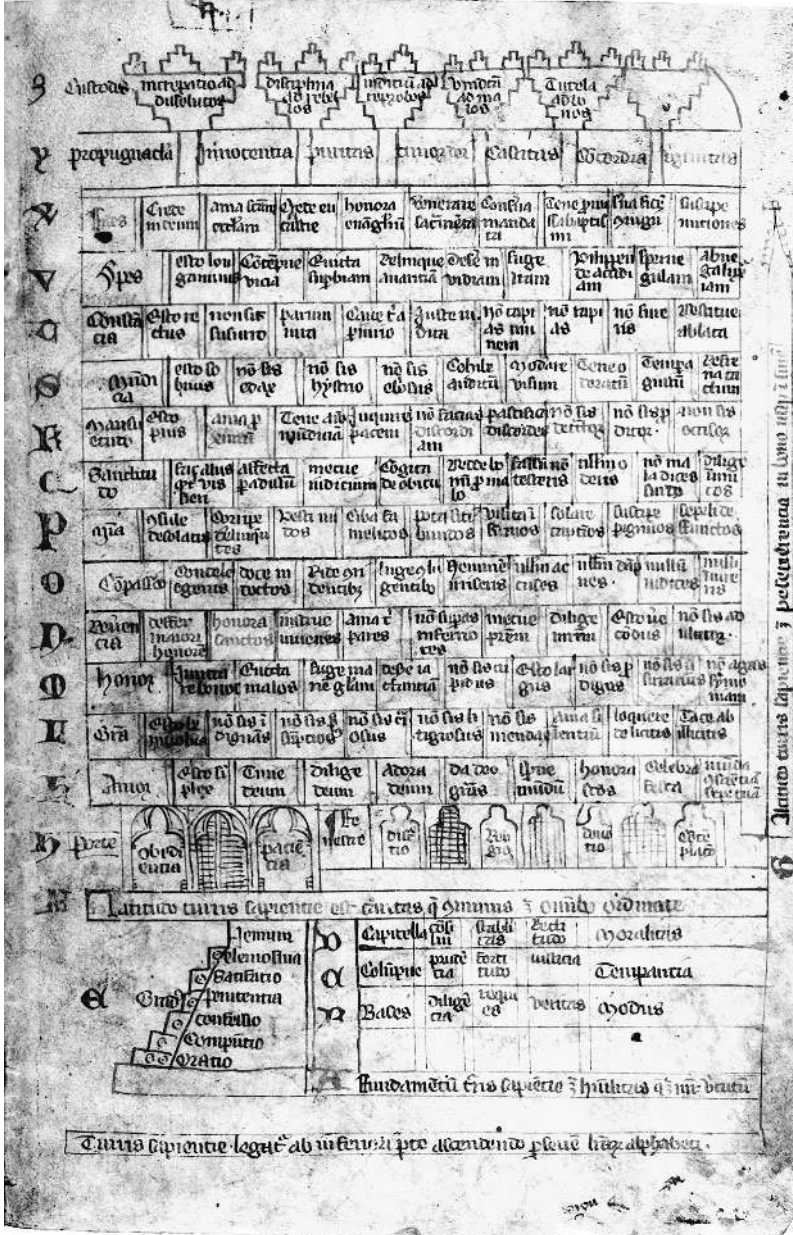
Custodes | increpatio ad dissolutos | disciplina ad rebelles | iudicium ad superbos | ymmortal ad malos | Tutela ad bonos

Propugnacula | Innocentia | Puritas | Integritas | Castitas | Concordia | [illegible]

Fides | Crede in eum | ama illum ex animo | spere in eum | honora ex anguinem | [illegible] | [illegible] | Tene pacem stabilitatem | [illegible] | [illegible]

Spes | esto longanimus | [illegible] | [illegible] | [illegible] | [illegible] | fuge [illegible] | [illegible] | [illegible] | abnegatio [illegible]

Consilia | Esto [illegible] | non sis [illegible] | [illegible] | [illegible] | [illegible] | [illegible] | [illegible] | non sine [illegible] | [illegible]

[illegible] | esto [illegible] | non sis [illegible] | non sis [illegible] | non sis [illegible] | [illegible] | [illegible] | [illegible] | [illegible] | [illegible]

Mansuetudo | esto pius | ama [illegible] | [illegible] | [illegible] | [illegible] | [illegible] | non sis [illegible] | non sis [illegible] | non sis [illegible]

Sanctitas | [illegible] | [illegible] | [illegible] | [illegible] | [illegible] | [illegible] | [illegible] | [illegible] | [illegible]

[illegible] | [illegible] | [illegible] | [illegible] | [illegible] | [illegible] | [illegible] | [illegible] | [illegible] | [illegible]

Consilio | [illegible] | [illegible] | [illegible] | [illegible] | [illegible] | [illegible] | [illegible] | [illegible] | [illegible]

Prudentia | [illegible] | honora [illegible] | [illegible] | ama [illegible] | non sis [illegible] | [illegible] | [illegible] | Esto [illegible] | non sis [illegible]

Honor | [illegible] | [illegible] | fuge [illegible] | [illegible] | non sis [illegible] | Esto largus | non sis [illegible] | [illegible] | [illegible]

Gratia | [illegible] | non sis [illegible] | non sis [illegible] | non sis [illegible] | non sis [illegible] | non sis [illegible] | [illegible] | loquere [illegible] | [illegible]

Amor | Esto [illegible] | Time deum | Dilige deum | Adora deum | Da deo gratias | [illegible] | honora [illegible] | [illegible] | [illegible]

Porte | obedientia | paciencia | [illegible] | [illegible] | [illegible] | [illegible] | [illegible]

Latitudo turris sapientie est caritas que omnibus et omnibus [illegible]

Ieiunium
Elemosina
Sanctitas
Penitentia
Confessio
Compunctio
Oratio

Gradus

M | Capitella | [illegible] | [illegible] | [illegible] | Moralitas
A | Columpne | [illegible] | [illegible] | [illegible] | Temperantia
R | Bases | Dilige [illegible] | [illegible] | Veritas | Modus

Fundamentum turris sapientie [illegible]

Turris sapientie legitur ab inferiori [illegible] pleniter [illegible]